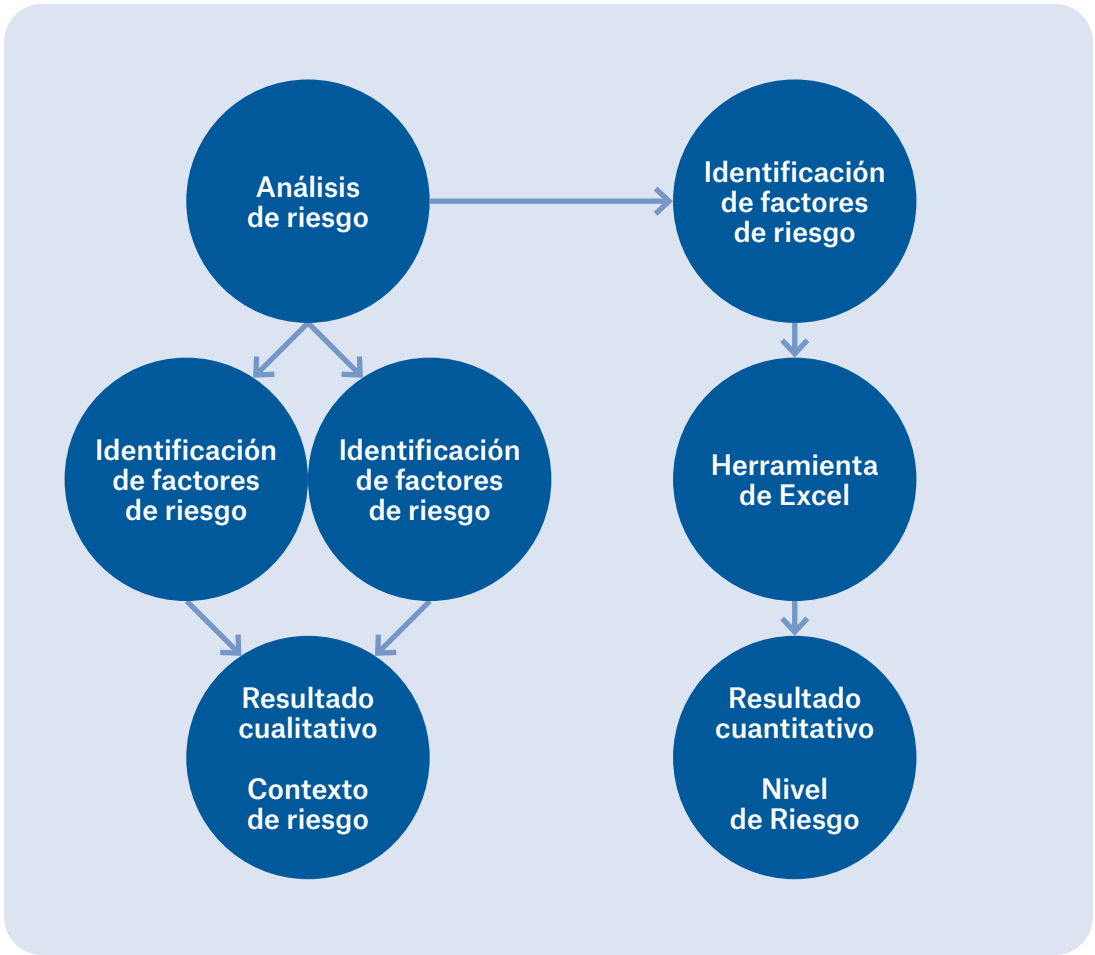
Análisis de riesgo

Identificación de factores de riesgo

Identificación de factores de riesgo

Identificación de factores de riesgo

Herramienta de Excel

Resultado cualitativo

Contexto de riesgo

Resultado cuantitativo

Nivel de Riesgo